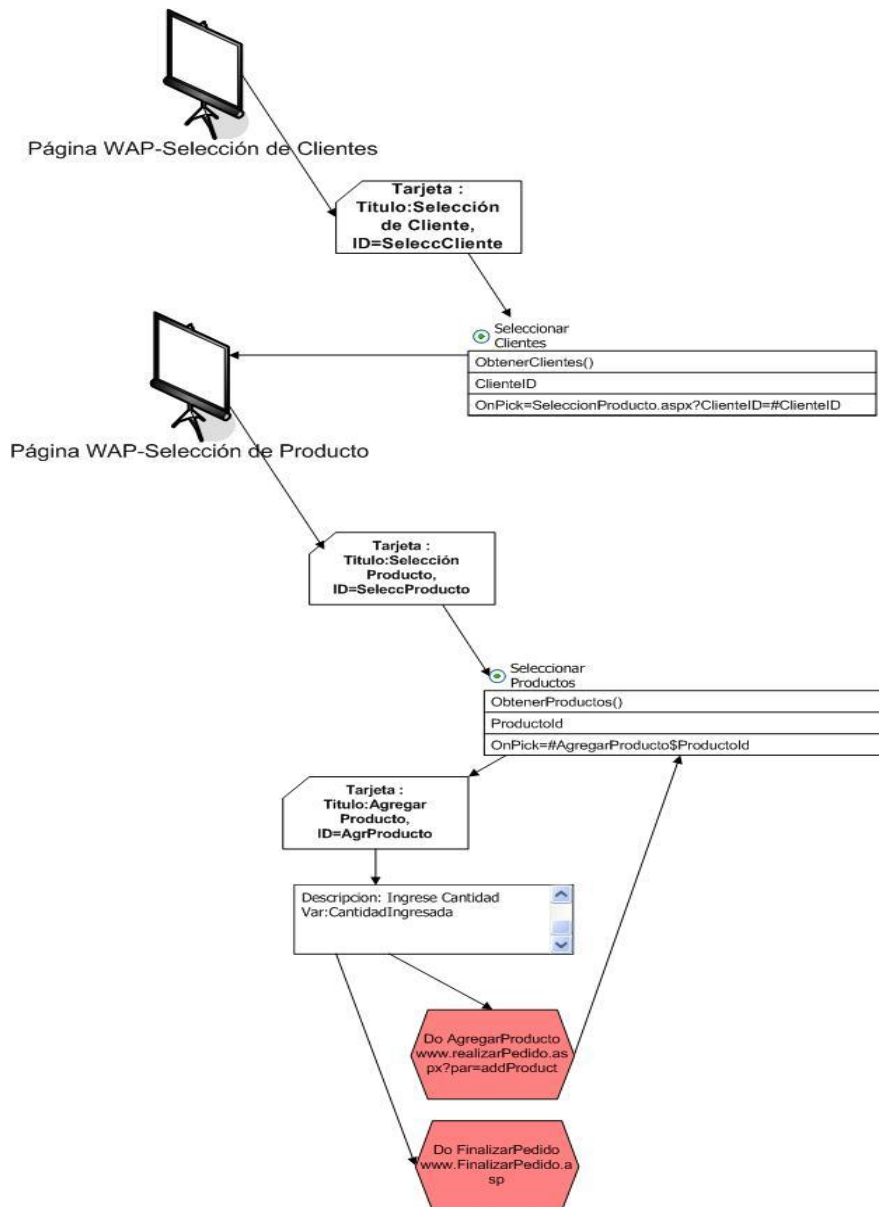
Página WAP-Selección de Clientes

Tarjeta : Titulo:Selección de Cliente, ID=SeleccCliente

Seleccionar Clientes

ObtenerClientes()

ClienteID

OnPick=SeleccionProducto.aspx?ClienteID=#ClienteID

Página WAP-Selección de Producto

Tarjeta : Titulo:Selección Producto, ID=SeleccProducto

Seleccionar Productos

ObtenerProductos()

ProductoId

OnPick=#AgregarProducto$ProductoId

Tarjeta : Titulo:Agregar Producto, ID=AgrProducto

Descripcion: Ingrese Cantidad
Var:CantidadIngresada

Do AgregarProducto www.realizarPedido.aspx?par=addProduct

Do FinalizarPedido www.FinalizarPedido.asp